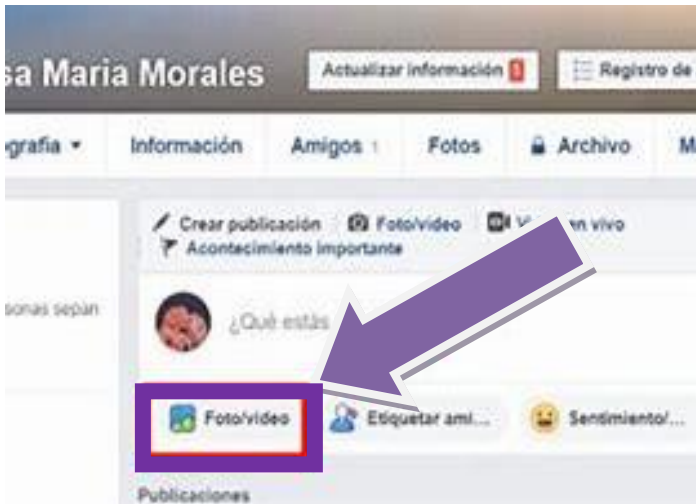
sa Maria Morales

Actualizar información 1

Registro de

grafía ▾

Información

Amigos 1

Fotos

Archivo

M

Crear publicación

Foto/video

V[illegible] en vivo

Acontecimiento importante

sonas sepan

¿Qué estás

Foto/video

Etiquetar ami...

Sentimiento/...

Publicaciones